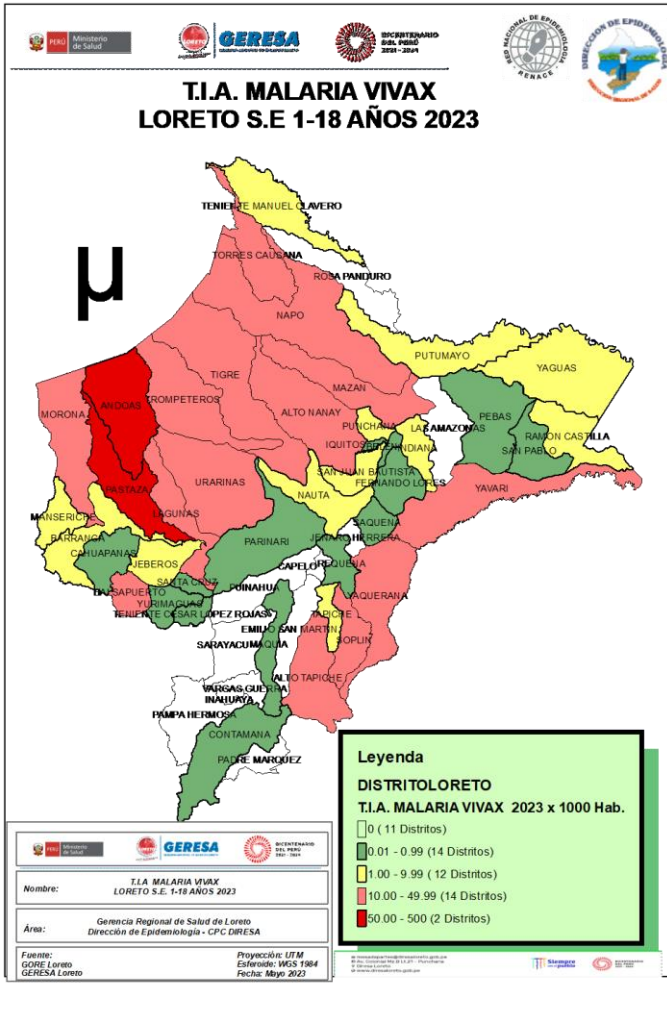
PERÚ Ministerio de Salud
GERESA
BICENTENARIO DEL PERÚ 2021 - 2024
RED NACIONAL DE EPIDEMIOLOGÍA RENACE
DIRECCIÓN DE EPIDEMIOLOGÍA

T.I.A. MALARIA VIVAX
LORETO S.E 1-18 AÑOS 2023

μ

TENIENTE MANUEL CLAVERO
TORRES CAUSANA
ROSA PANDURO
NAPO
PUTUMAYO
YAGUAS
TIGRE
MAZAN
ANDOAS
TROMPETEROS
ALTO NANAY
PEBAS
MORONA
LAS AMAZONAS
RAMON CASTILLA
PUNCHANA
IQUITOS
BELEN
INDIANA
SAN PABLO
SAN JUAN BAUTISTA
FERNANDO LORES
YAVARI
URARINAS
NAUTA
PASTAZA
LAGUNAS
SAQUENA
MANSERICHE
JENARO HERRERA
PARINARI
BARRANCA
CAHUAPANAS
CAPELO
REQUENA
JEBEROS
SANTA CRUZ
PUINAHUA
YAQUERANA
BALSAPUERTO
YURIMAGUAS
TENIENTE CESAR LOPEZ ROJAS
TAPICHE
EMILIO SAN MARTIN
SOPLIN
SARAYACU
MAQUIA
ALTO TAPICHE
VARGAS GUERRA
INAHUAYA
PAMPA HERMOSA
CONTAMANA
PADRE MARQUEZ

Leyenda
DISTRITOLORETO
T.I.A. MALARIA VIVAX 2023 x 1000 Hab.
0 ( 11 Distritos)
0.01 - 0.99 (14 Distritos)
1.00 - 9.99 ( 12 Distritos)
10.00 - 49.99 (14 Distritos)
50.00 - 500 (2 Distritos)

Ministerio de Salud
GERESA
BICENTENARIO DEL PERÚ 2021 - 2024

Nombre: T.I.A. MALARIA VIVAX LORETO S.E. 1-18 AÑOS 2023

Área: Gerencia Regional de Salud de Loreto
Dirección de Epidemiología - CPC DIRESA

Fuente: GORE Loreto GERESA Loreto
Proyección: UTM
Esferoide: WGS 1984
Fecha: Mayo 2023

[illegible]
Siempre con el pueblo